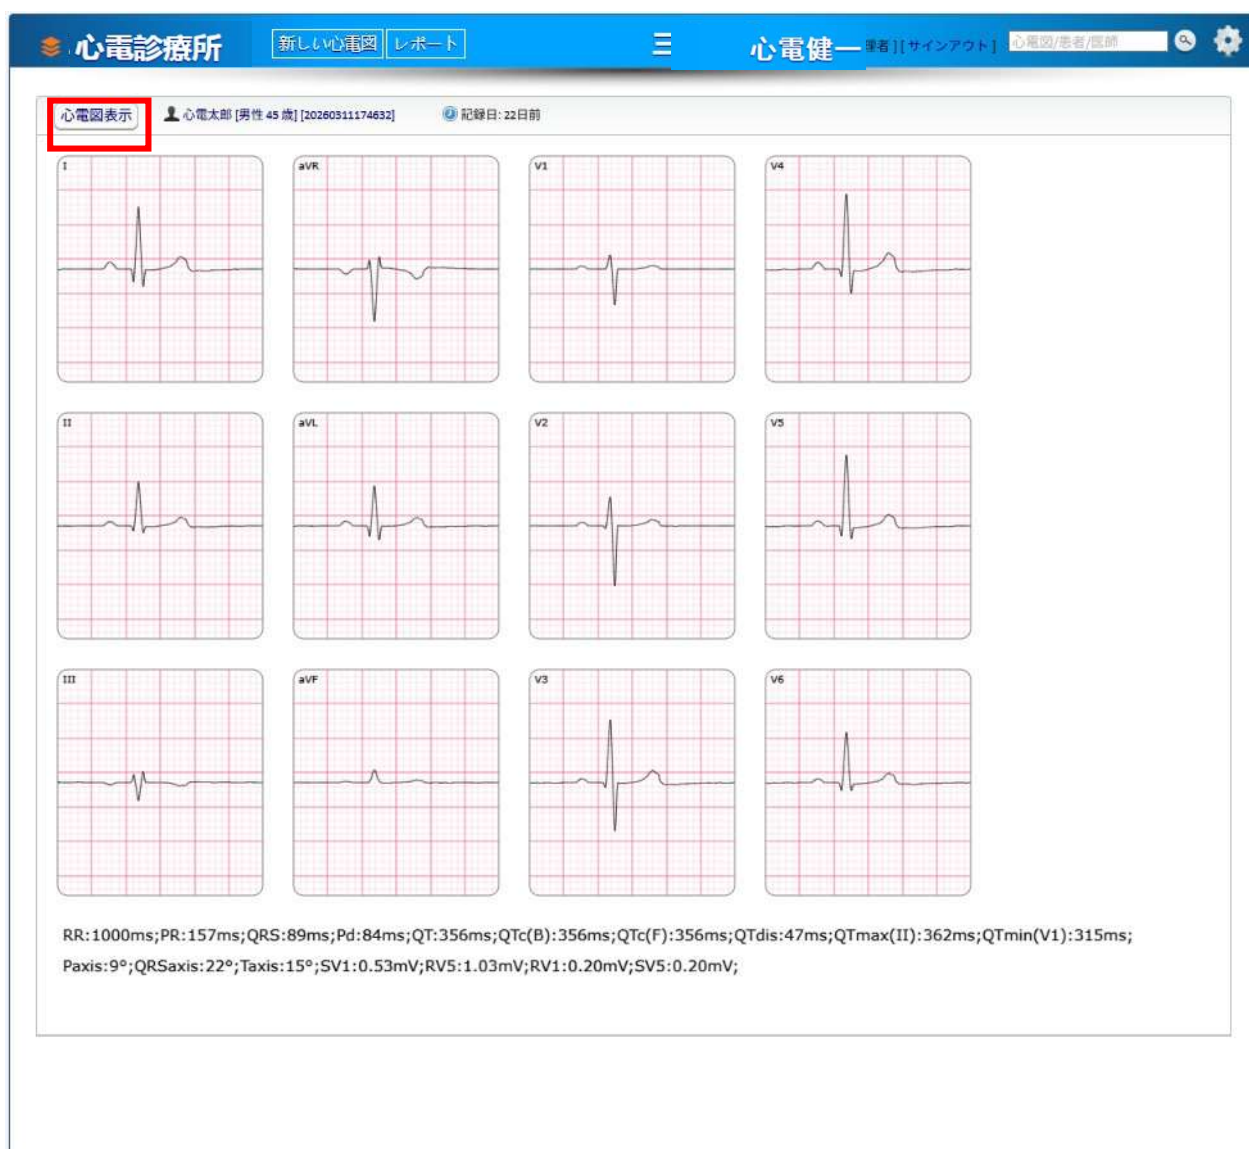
心電診療所 新しい心電図 レポート ☰ 心電健一 理者 ] [ サインアウト ] 心電図/患者/医師

心電図表示 心電太郎 [男性 45 歳] [20260311174632] 記録日: 22日前

I aVR V1 V4

II aVL V2 V5

III aVF V3 V6

RR:1000ms;PR:157ms;QRS:89ms;Pd:84ms;QT:356ms;QTc(B):356ms;QTc(F):356ms;QTdis:47ms;QTmax(II):362ms;QTmin(V1):315ms;
Paxis:9°;QRSaxis:22°;Taxis:15°;SV1:0.53mV;RV5:1.03mV;RV1:0.20mV;SV5:0.20mV;